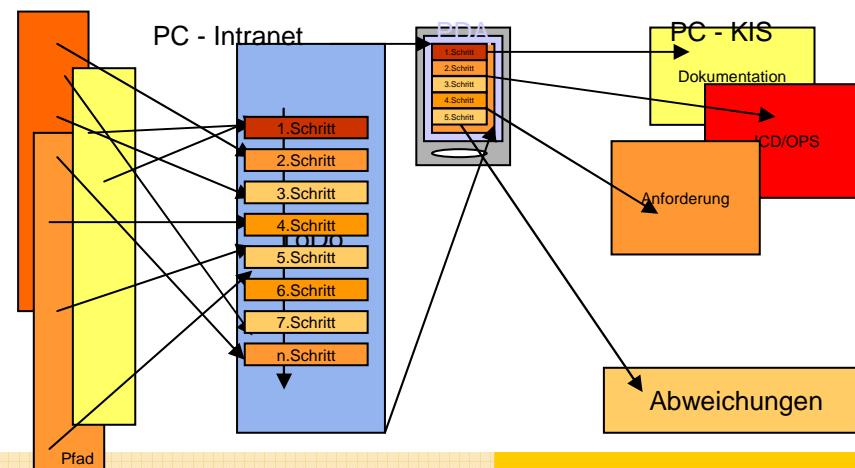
PC - Intranet

PDA

PC - KIS

1.Schritt
2.Schritt
3.Schritt
4.Schritt
5.Schritt

Dokumentation

ICD/OPS

Anforderung

1.Schritt
2.Schritt
3.Schritt
4.Schritt
TODO
5.Schritt
6.Schritt
7.Schritt
n.Schritt

Abweichungen

Pfad